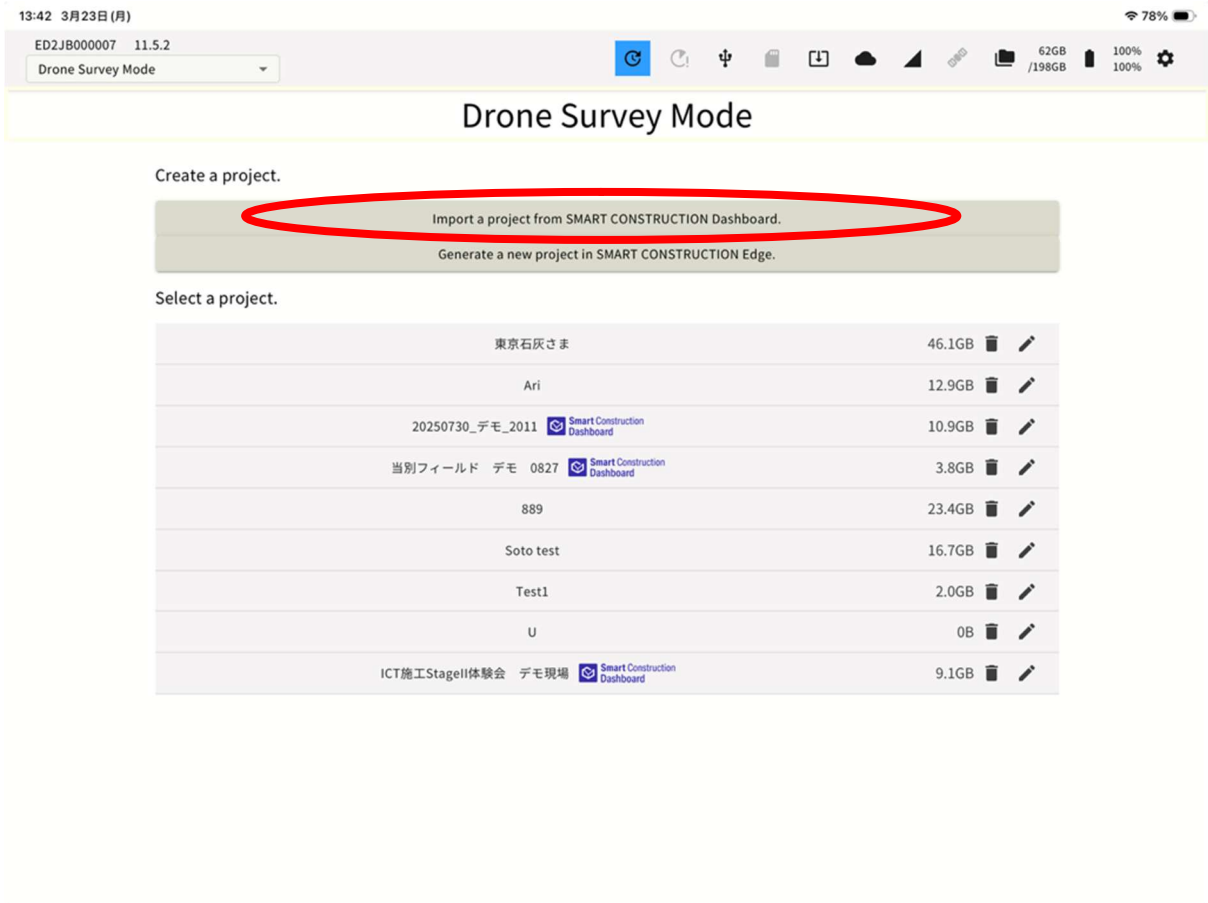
13:42 3月23日(月)

78%

ED2JB000007 11.5.2

Drone Survey Mode

62GB /198GB

100% 100%

Drone Survey Mode

Create a project.

Import a project from SMART CONSTRUCTION Dashboard.

Generate a new project in SMART CONSTRUCTION Edge.

Select a project.

| | |
|---|---|
| 東京石灰さま | 46.1GB |
| Ari | 12.9GB |
| 20250730_デモ_2011 Smart Construction Dashboard | 10.9GB |
| 当別フィールド デモ 0827 Smart Construction Dashboard | 3.8GB |
| 889 | 23.4GB |
| Soto test | 16.7GB |
| Test1 | 2.0GB |
| U | 0B |
| ICT施工StageII体験会 デモ現場 Smart Construction Dashboard | 9.1GB |